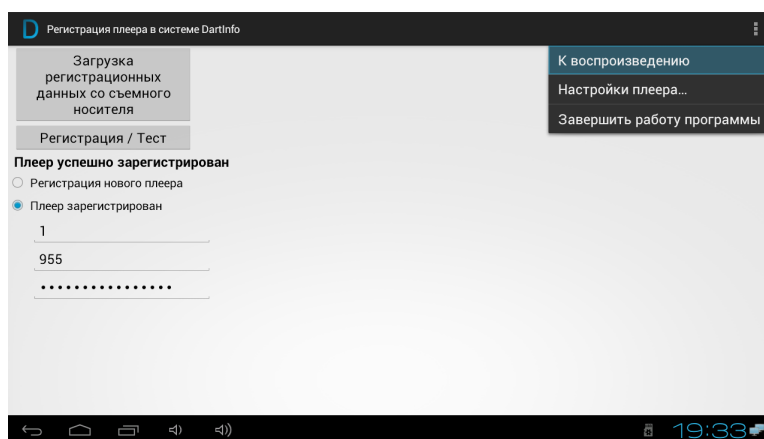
D Регистрация плеера в системе DartInfo

Загрузка регистрационных данных со съемного носителя

Регистрация / Тест

Плеер успешно зарегистрирован

Регистрация нового плеера

Плеер зарегистрирован

1

955

................

К воспроизведению

Настройки плеера...

Завершить работу программы

19:33